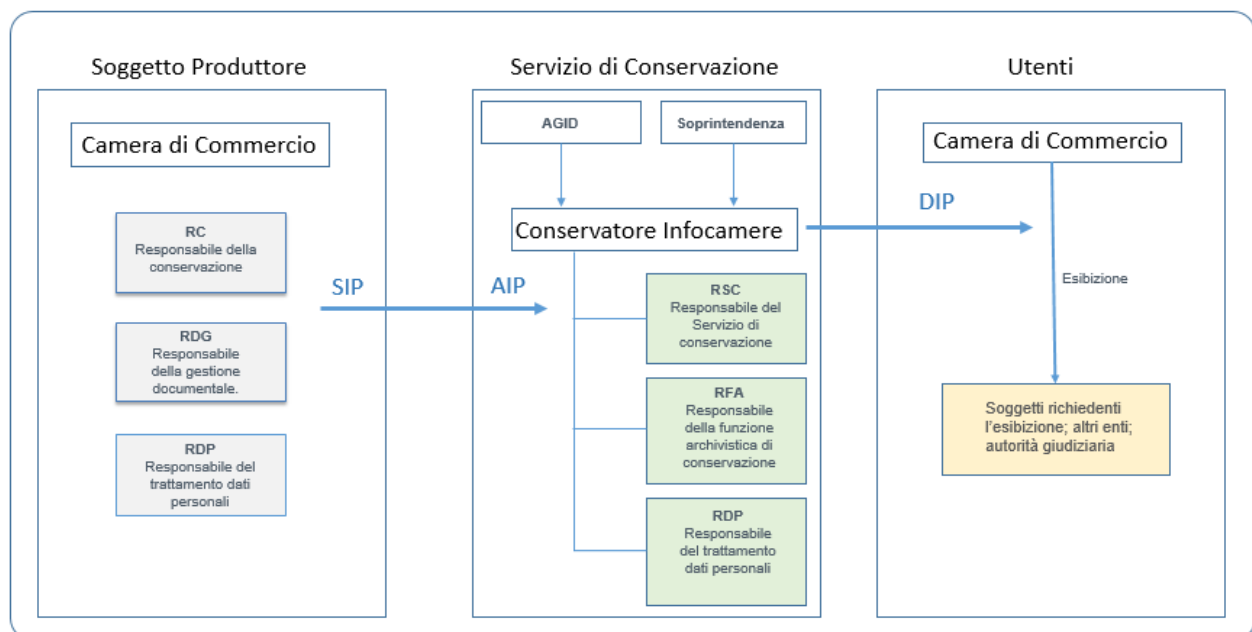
Soggetto Produttore

Camera di Commercio

RC
Responsabile della conservazione

RDG
Responsabile della gestione documentale.

RDP
Responsabile del trattamento dati personali

SIP

Servizio di Conservazione

AGID

Soprintendenza

AIP

Conservatore Infocamere

RSC
Responsabile del Servizio di conservazione

RFA
Responsabile della funzione archivistica di conservazione

RDP
Responsabile del trattamento dati personali

DIP

Utenti

Camera di Commercio

Esibizione

Soggetti richiedenti l'esibizione; altri enti; autorità giudiziaria